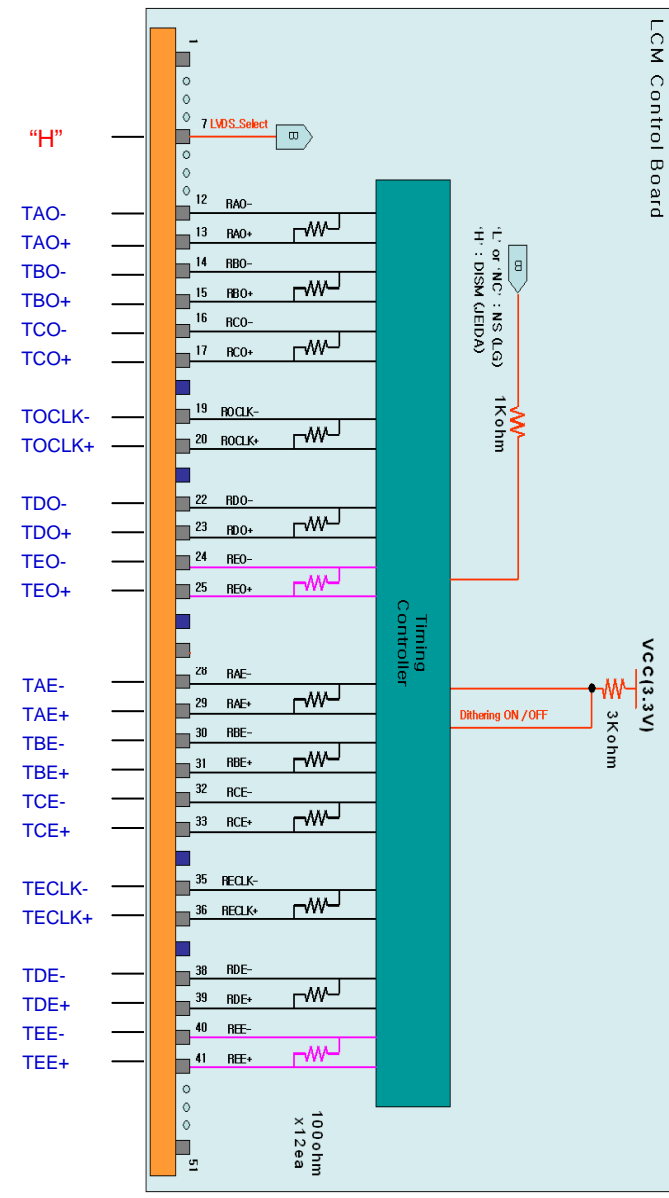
LCM Control Board

"H"
1
7 LVDS_Select
B

TAO- 12 RAO-
TAO+ 13 RAO+
TBO- 14 RBO-
TBO+ 15 RBO+
TCO- 16 RCO-
TCO+ 17 RCO+
TOCLK- 19 ROCLK-
TOCLK+ 20 ROCLK+
TDO- 22 RDO-
TDO+ 23 RDO+
TEO- 24 REO-
TEO+ 25 REO+
TAE- 28 RAE-
TAE+ 29 RAE+
TBE- 30 RBE-
TBE+ 31 RBE+
TCE- 32 RCE-
TCE+ 33 RCE+
TECLK- 35 RECLK-
TECLK+ 36 RECLK+
TDE- 38 RDE-
TDE+ 39 RDE+
TEE- 40 REE-
TEE+ 41 REE+
51

Timing Controller

'L' or 'NC' : NS (LG)
'H' : DISM (JEIDA)
1Kohm

VCC(3.3V)
3Kohm
Dithering ON / OFF

100ohm x12ea